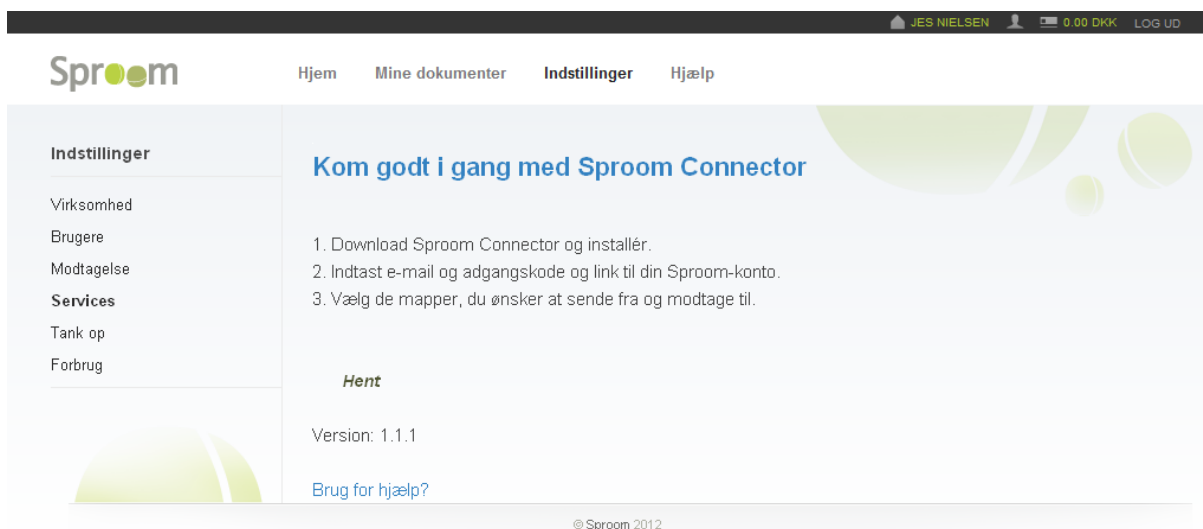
JES NIELSEN 0.00 DKK LOG UD

Sproom

Hjem Mine dokumenter Indstillinger Hjælp

Indstillinger

Virksomhed
Brugere
Modtagelse
Services
Tank op
Forbrug

Kom godt i gang med Sproom Connector

1. Download Sproom Connector og installér.
2. Indtast e-mail og adgangskode og link til din Sproom-konto.
3. Vælg de mapper, du ønsker at sende fra og modtage til.

Hent

Version: 1.1.1

Brug for hjælp?

© Sproom 2012